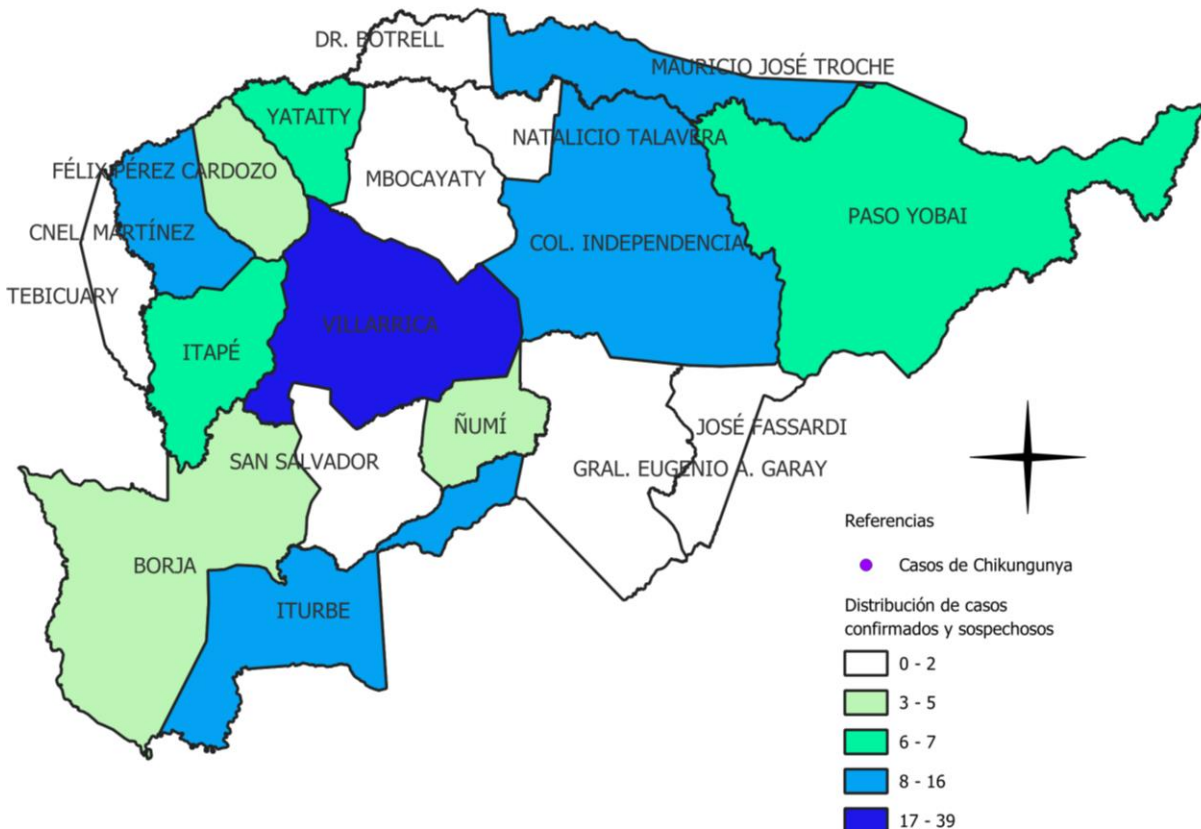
DR. BOTRELL
MAURICIO JOSÉ TROCHE
YATAITY
NATALICIO TALAVERA
FÉLIX PÉREZ CARDOZO
MBOCAYATY
PASO YOBAI
CNEL. MARTÍNEZ
COL. INDEPENDENCIA
TEBICUARY
VILLARRICA
ITAPÉ
ÑUMÍ
JOSÉ FASSARDI
SAN SALVADOR
GRAL. EUGENIO A. GARAY
BORJA
ITURBE

Referencias

Casos de Chikungunya

Distribución de casos confirmados y sospechosos

0 - 2
3 - 5
6 - 7
8 - 16
17 - 39